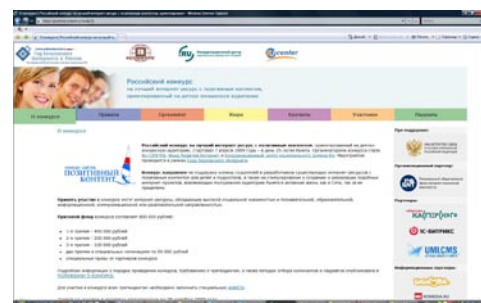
Российский конкурс
на лучший интернет-ресурс с позитивным контентом, ориентированный на детскую аудиторию

О конкурсе
Правила
Организаторы
Жюри
Контакты
Участники
Партнеры

О конкурсе

ПОЗИТИВНЫЙ КОНТЕНТ

Российский конкурс на лучший интернет-ресурс с позитивным контентом

Принять участие в конкурсе могут интернет-ресурсы

Призовой фонд конкурса

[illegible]

При поддержке:
Организационный партнер:
Партнеры:
КАРТОГРАФ
1С-БИТРИКС
UMI.CMS
Информационные партнеры: